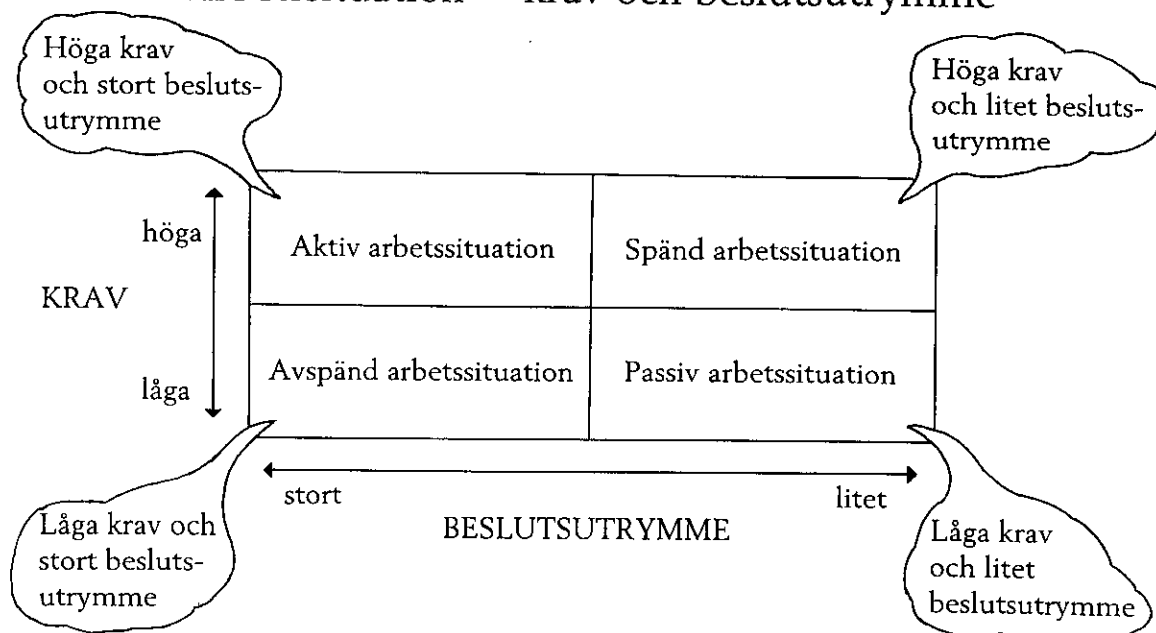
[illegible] – krav och beslutsutrymme

Höga krav och stort beslutsutrymme

Höga krav och litet beslutsutrymme

höga

KRAV

låga

| Aktiv arbetssituation | Spänd arbetssituation |
|---|---|
| Avspänd arbetssituation | Passiv arbetssituation |

stort

litet

BESLUTSUTRYMME

Låga krav och stort beslutsutrymme

Låga krav och litet beslutsutrymme